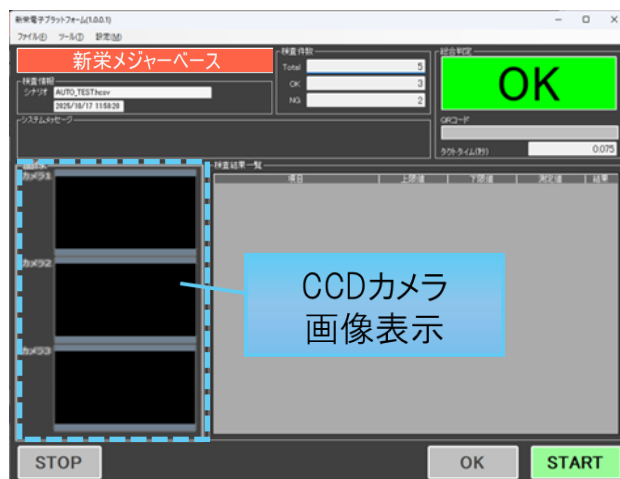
新栄電子プラットフォーム(1.0.0.1)

ファイル(F)　ツール(T)　設定(M)

新栄メジャーベース

検査情報
シナリオ　AUTO_TEST.csv
2025/10/17 11:58:28

検査件数
Total　5
OK　3
NG　2

総合判定
OK

システムメッセージ

QRコード

タクトタイム(秒)　0.075

画像
カメラ1
カメラ2
カメラ3

検査結果一覧

| 項目 | 上限値 | 下限値 | 測定値 | 結果 |
|---|---|---|---|---|

CCDカメラ
画像表示

STOP　OK　START